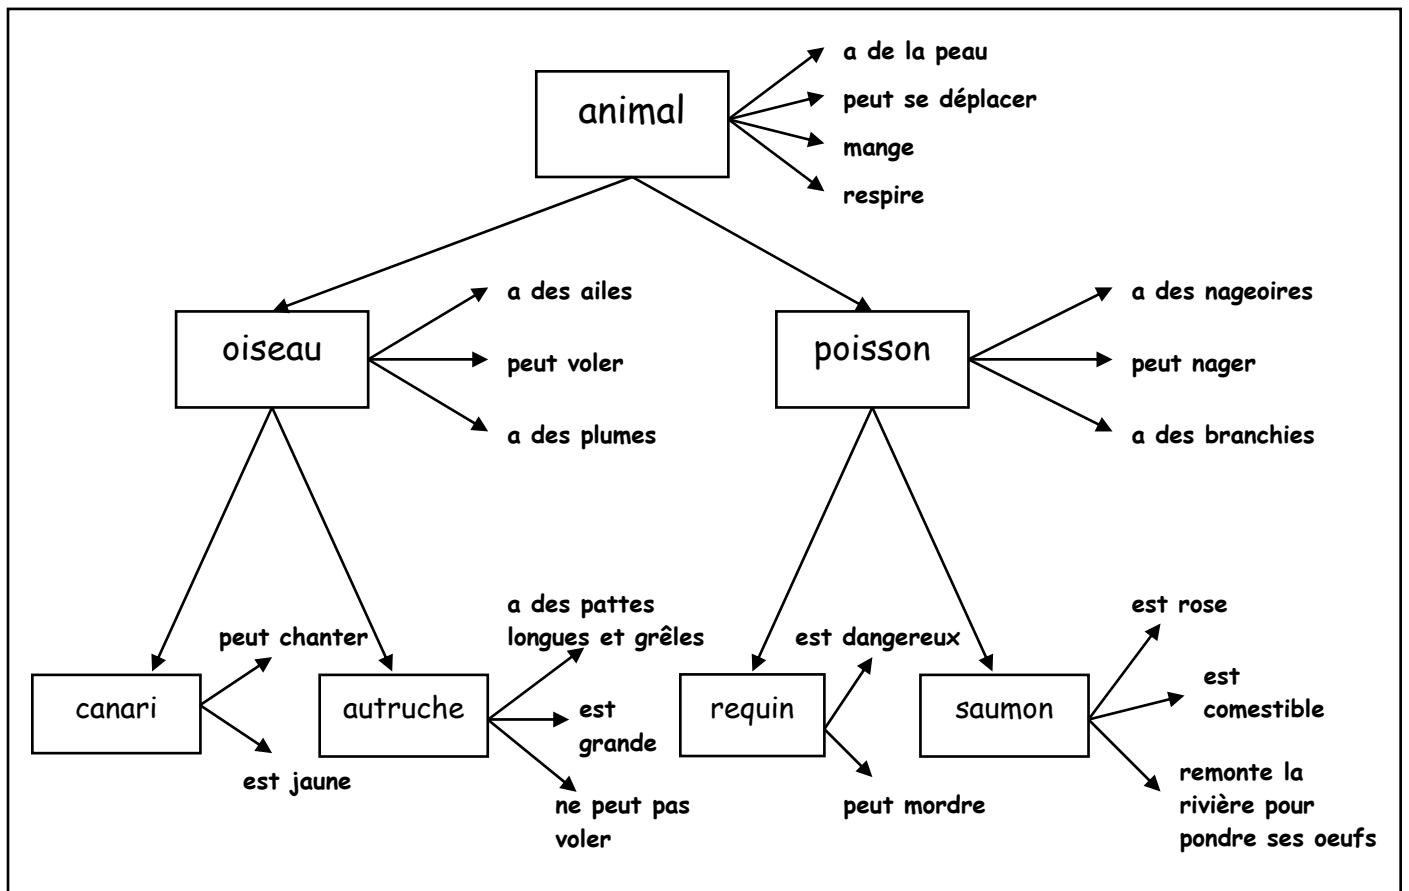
animal

a de la peau
peut se déplacer
mange
respire

oiseau

a des ailes
peut voler
a des plumes

poisson

a des nageoires
peut nager
a des branchies

canari

peut chanter
est jaune

autruche

a des pattes longues et grêles
est grande
ne peut pas voler

requin

est dangereux
peut mordre

saumon

est rose
est comestible
remonte la rivière pour pondre ses oeufs